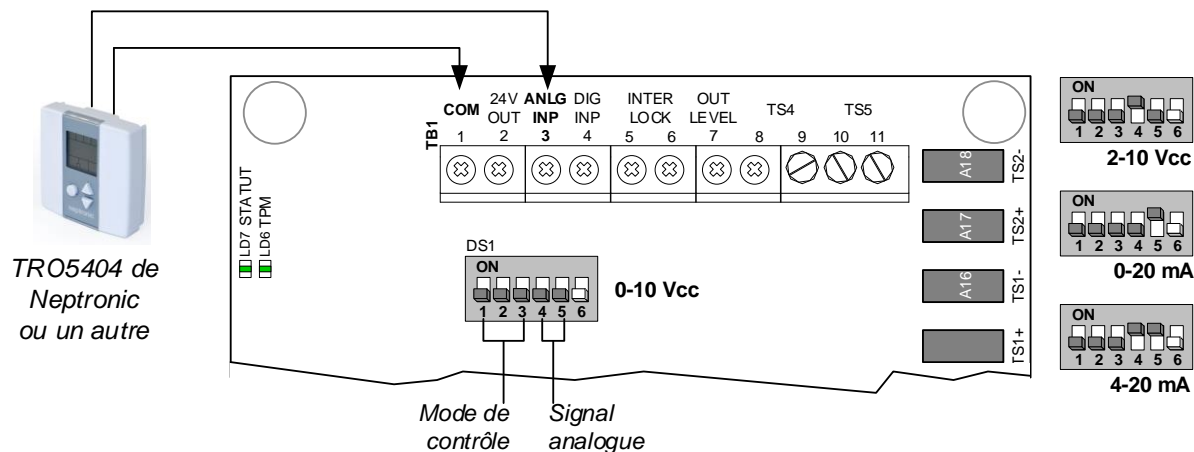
TRO5404 de Neptronic ou un autre

LD7 STATUT
LD6 TPM

TB1

| COM | 24V OUT | ANLG INP | DIG INP | INTER LOCK | | OUT LEVEL | | TS4 | TS5 | |
|---|---|---|---|---|---|---|---|---|---|---|
| 1 | 2 | 3 | 4 | 5 | 6 | 7 | 8 | 9 | 10 | 11 |

A18 TS2-
A17 TS2+
A16 TS1-
TS1+

DS1
ON
1 2 3 4 5 6
0-10 Vcc

Mode de contrôle
Signal analogue

ON
1 2 3 4 5 6
2-10 Vcc

ON
1 2 3 4 5 6
0-20 mA

ON
1 2 3 4 5 6
4-20 mA